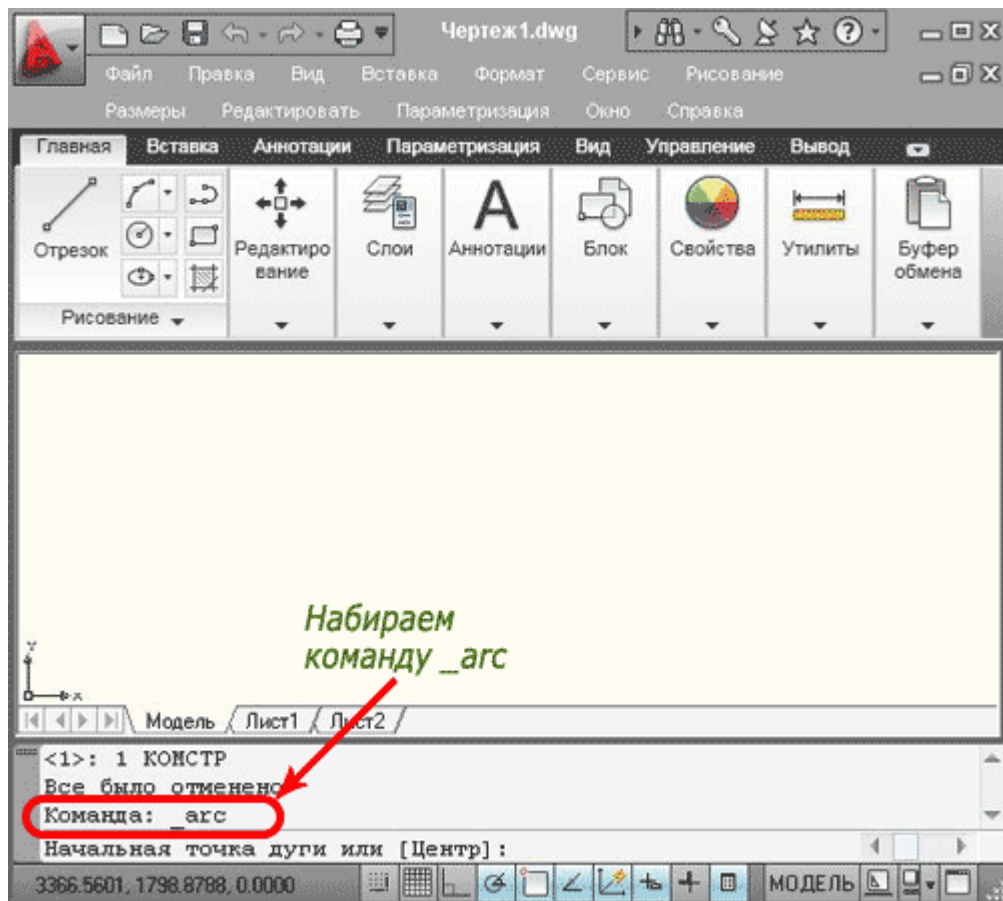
Чертеж1.dwg

Файл Правка Вид Вставка Формат Сервис Рисование

Размеры Редактировать Параметризация Окно Справка

Главная Вставка Аннотации Параметризация Вид Управление Вывод

Отрезок

Редактирование

Слои

Аннотации

Блок

Свойства

Утилиты

Буфер обмена

Рисование

Набираем команду _arc

Y

X

Модель Лист1 Лист2

<1>: 1 КОНСТР
Все было отменено
Команда: _arc
Начальная точка дуги или [Центр]:

3366.5601, 1798.8788, 0.0000

МОДЕЛЬ